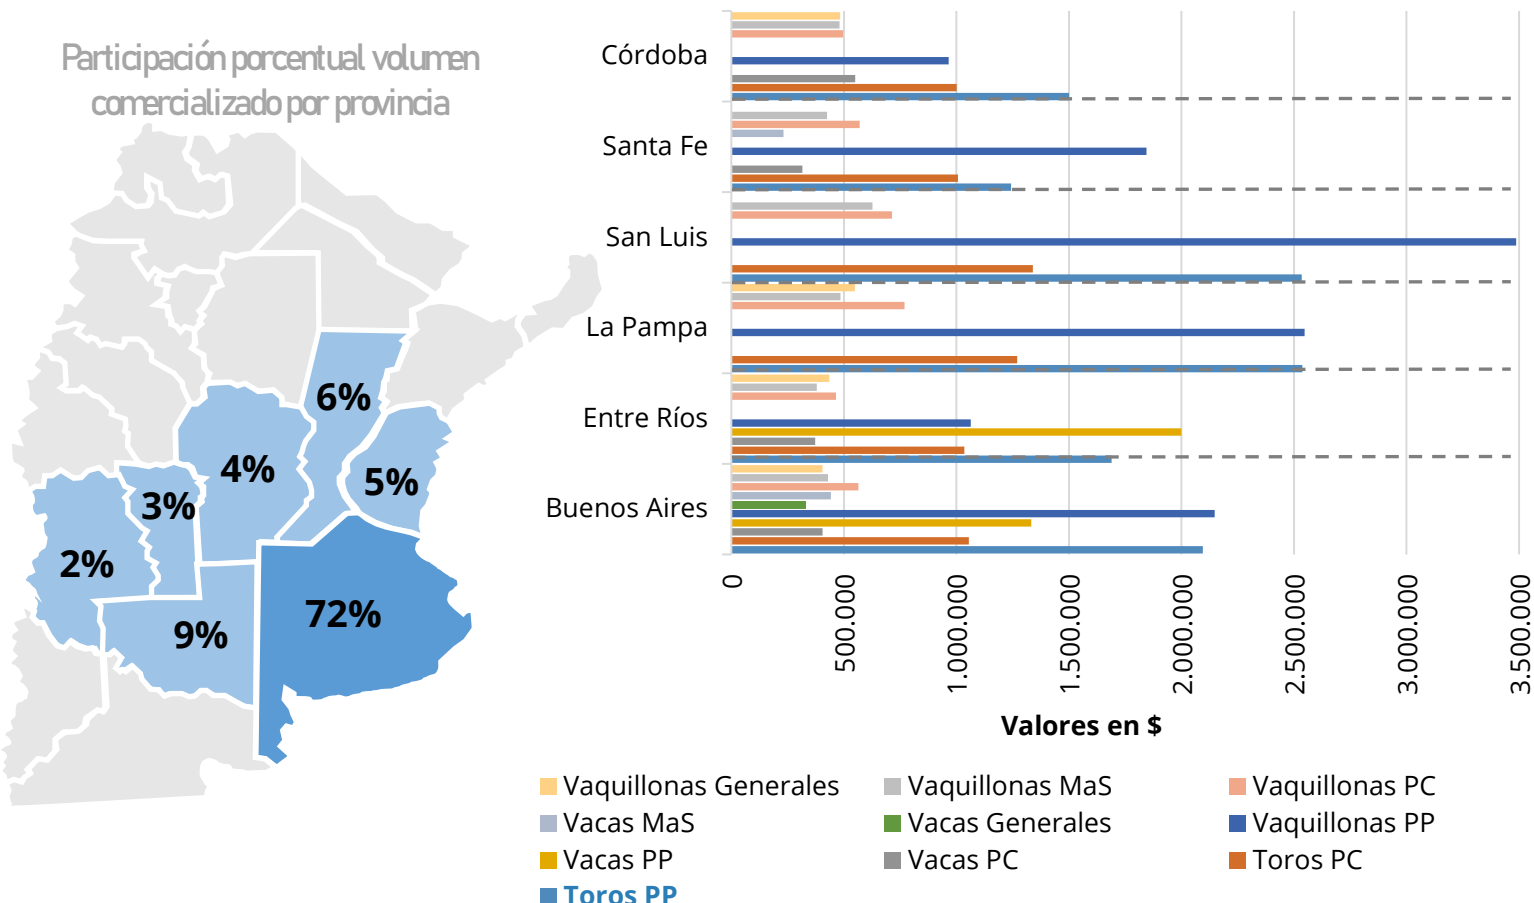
Participación porcentual volumen comercializado por provincia

6%
4%
5%
3%
2%
72%
9%

Córdoba
Santa Fe
San Luis
La Pampa
Entre Ríos
Buenos Aires

0
500.000
1.000.000
1.500.000
2.000.000
2.500.000
3.000.000
3.500.000

Valores en $

Vaquillonas Generales
Vaquillonas MaS
Vaquillonas PC
Vacas MaS
Vacas Generales
Vaquillonas PP
Vacas PP
Vacas PC
Toros PC
Toros PP